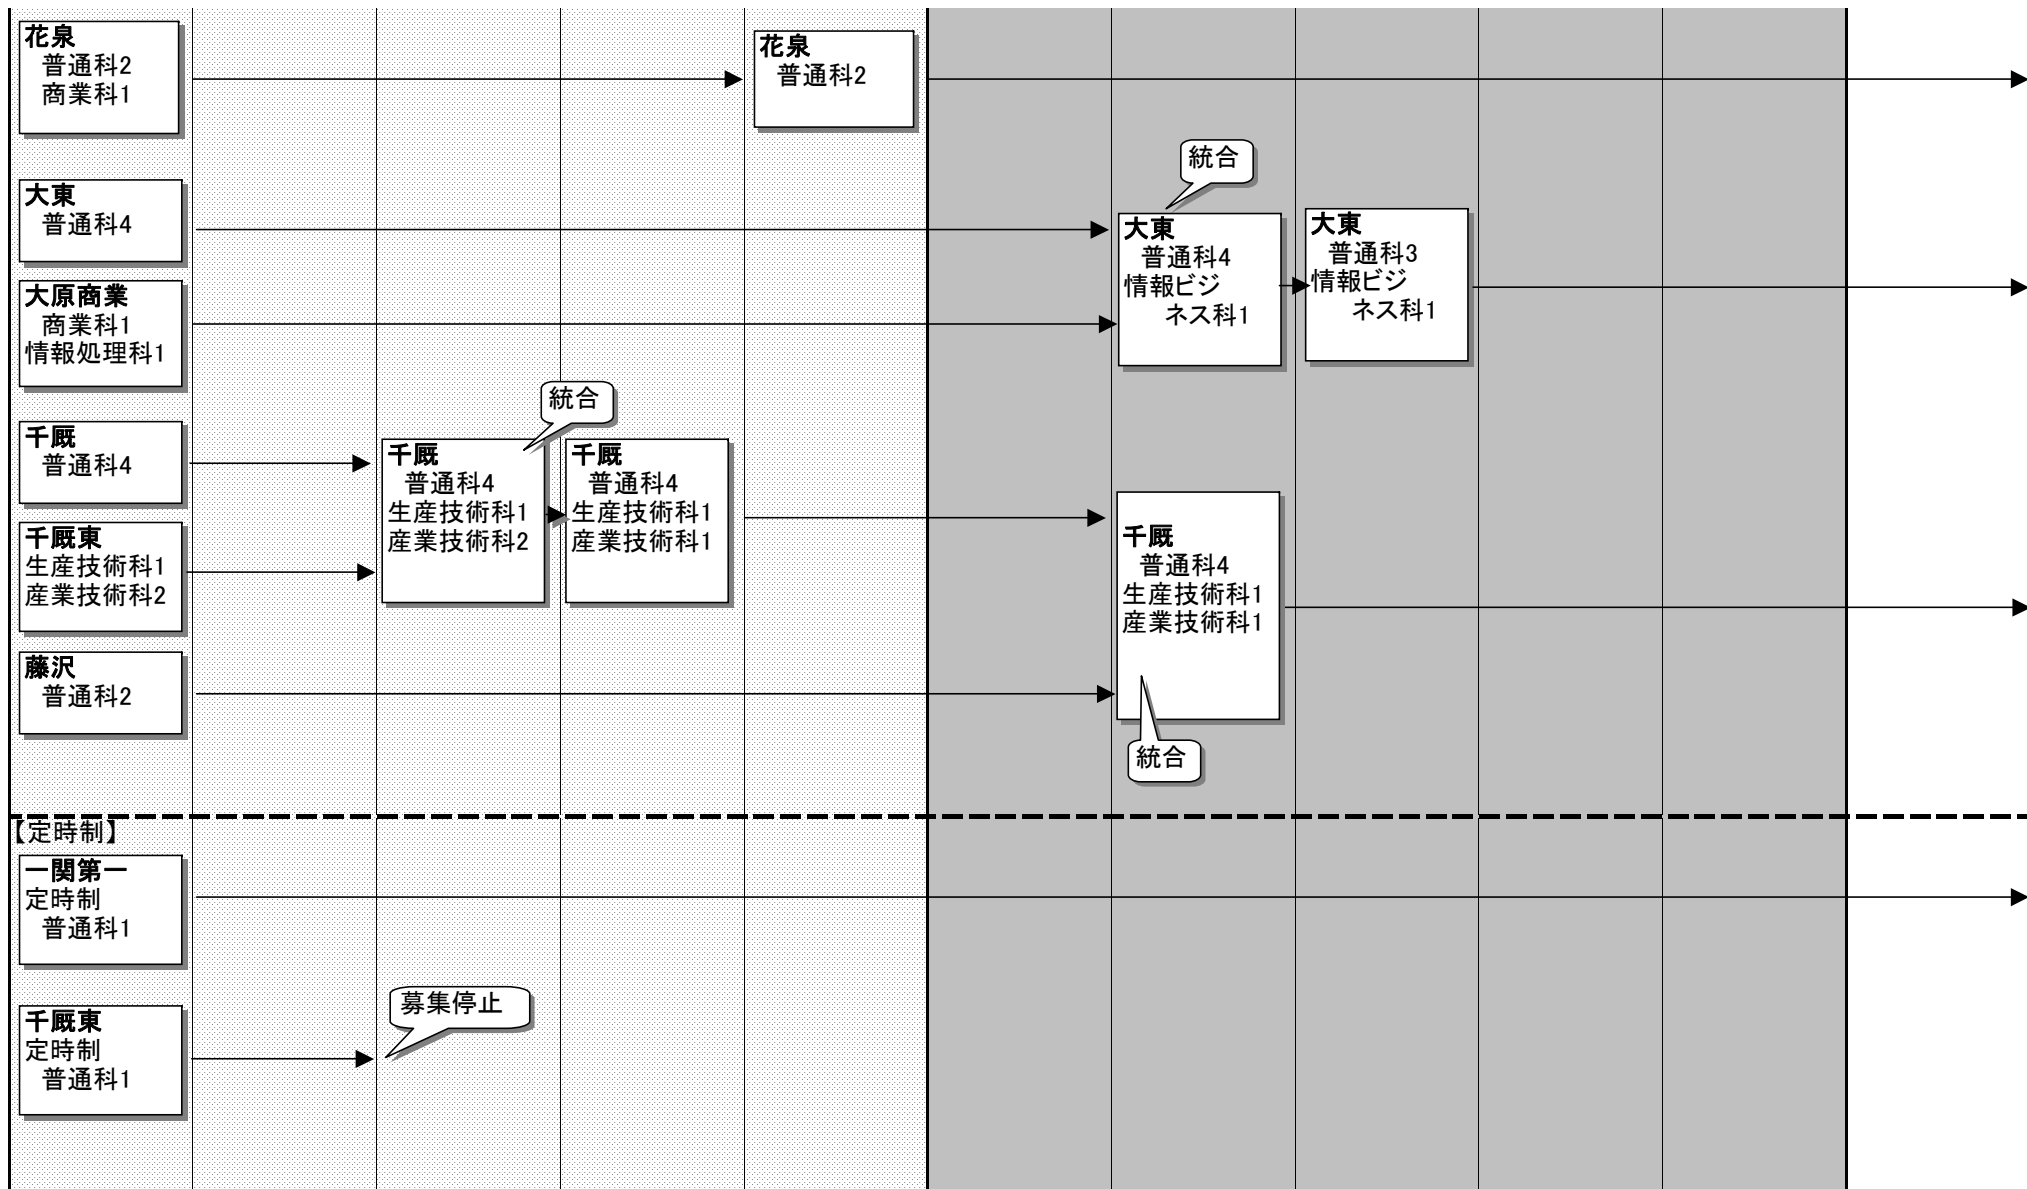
花泉
普通科2
商業科1

花泉
普通科2

統合

大東
普通科4

大東
普通科4
情報ビジネス科1

大東
普通科3
情報ビジネス科1

大原商業
商業科1
情報処理科1

統合

千厩
普通科4

千厩
普通科4
生産技術科1
産業技術科2

千厩
普通科4
生産技術科1
産業技術科1

千厩東
生産技術科1
産業技術科2

千厩
普通科4
生産技術科1
産業技術科1

藤沢
普通科2

統合

【定時制】

一関第一
定時制
普通科1

募集停止

千厩東
定時制
普通科1